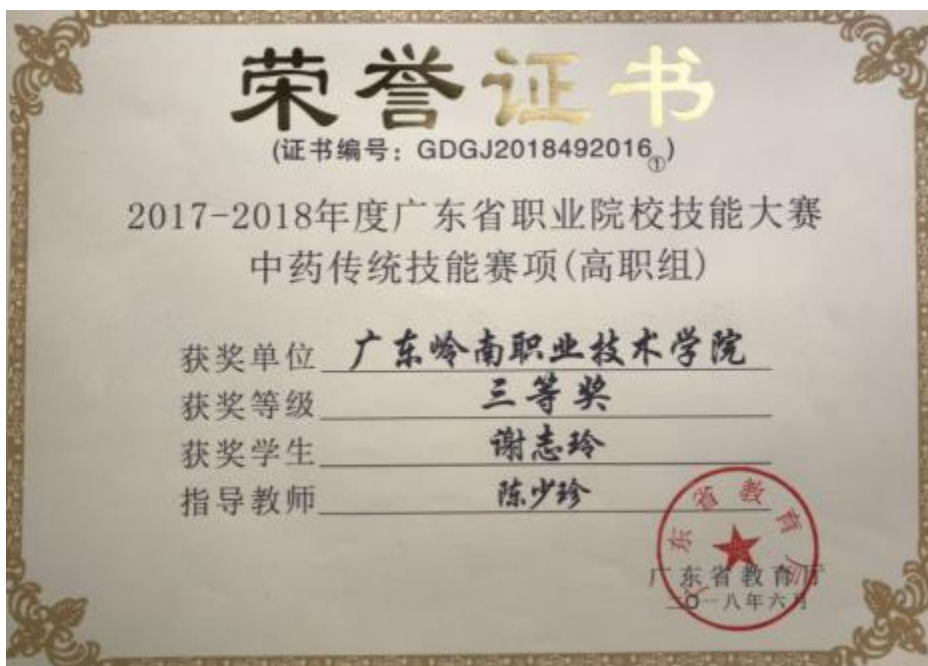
荣誉证书
(证书编号：GDGJ2018492016①)

2017-2018年度广东省职业院校技能大赛
中药传统技能赛项(高职组)

获奖单位 广东岭南职业技术学院
获奖等级 三等奖
获奖学生 谢志玲
指导教师 陈少珍

广东省教育厅
二〇一八年六月

广东省教育厅